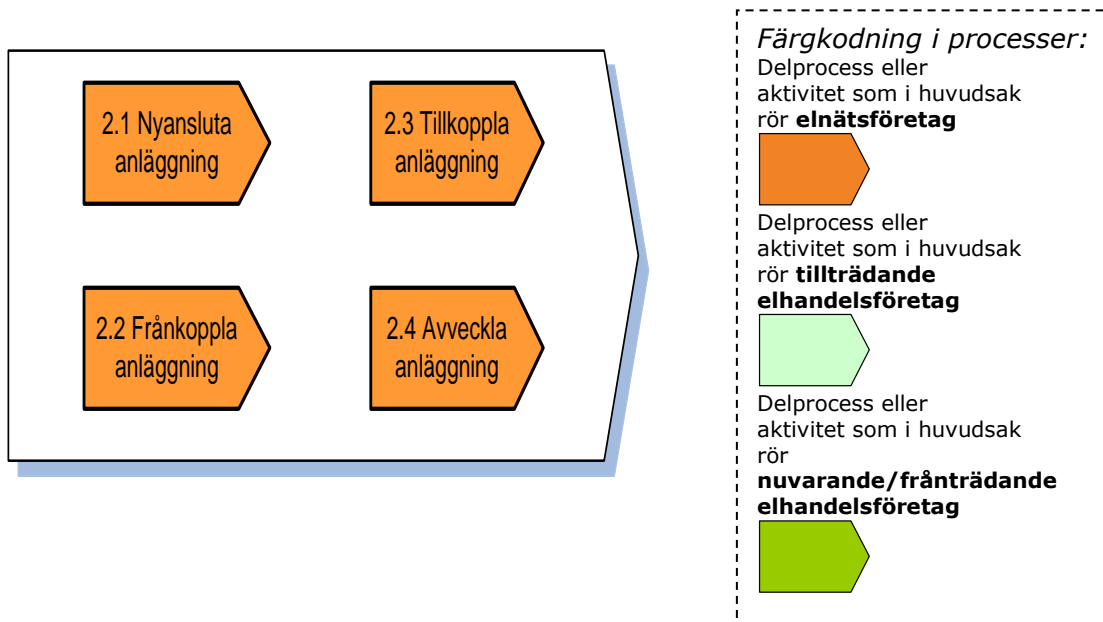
2.1 Nyansluta anläggning

2.3 Tillkoppla anläggning

2.2 Frånkoppla anläggning

2.4 Avveckla anläggning

Färgkodning i processer:

Delprocess eller aktivitet som i huvudsak rör **elnätsföretag**

Delprocess eller aktivitet som i huvudsak rör **tillträdande elhandelsföretag**

Delprocess eller aktivitet som i huvudsak rör **nuvarande/frånträdande elhandelsföretag**